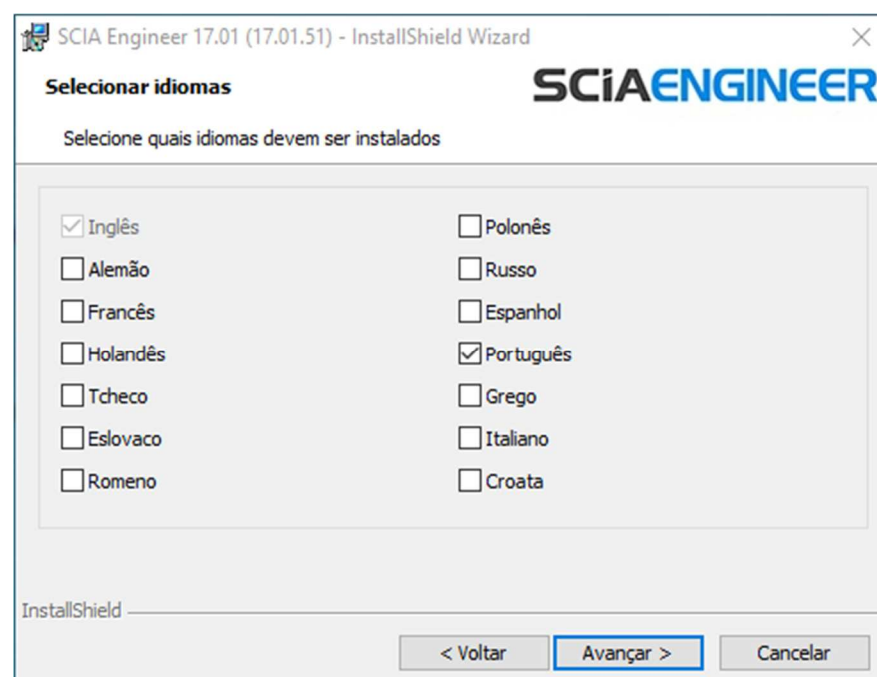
SCIA Engineer 17.01 (17.01.51) - InstallShield Wizard

Selecionar idiomas

SCIAENGINEER

Selecione quais idiomas devem ser instalados

Inglês
Alemão
Francês
Holandês
Tcheco
Eslovaco
Romeno

Polonês
Russo
Espanhol
Português
Grego
Italiano
Croata

InstallShield

< Voltar
Avançar >
Cancelar